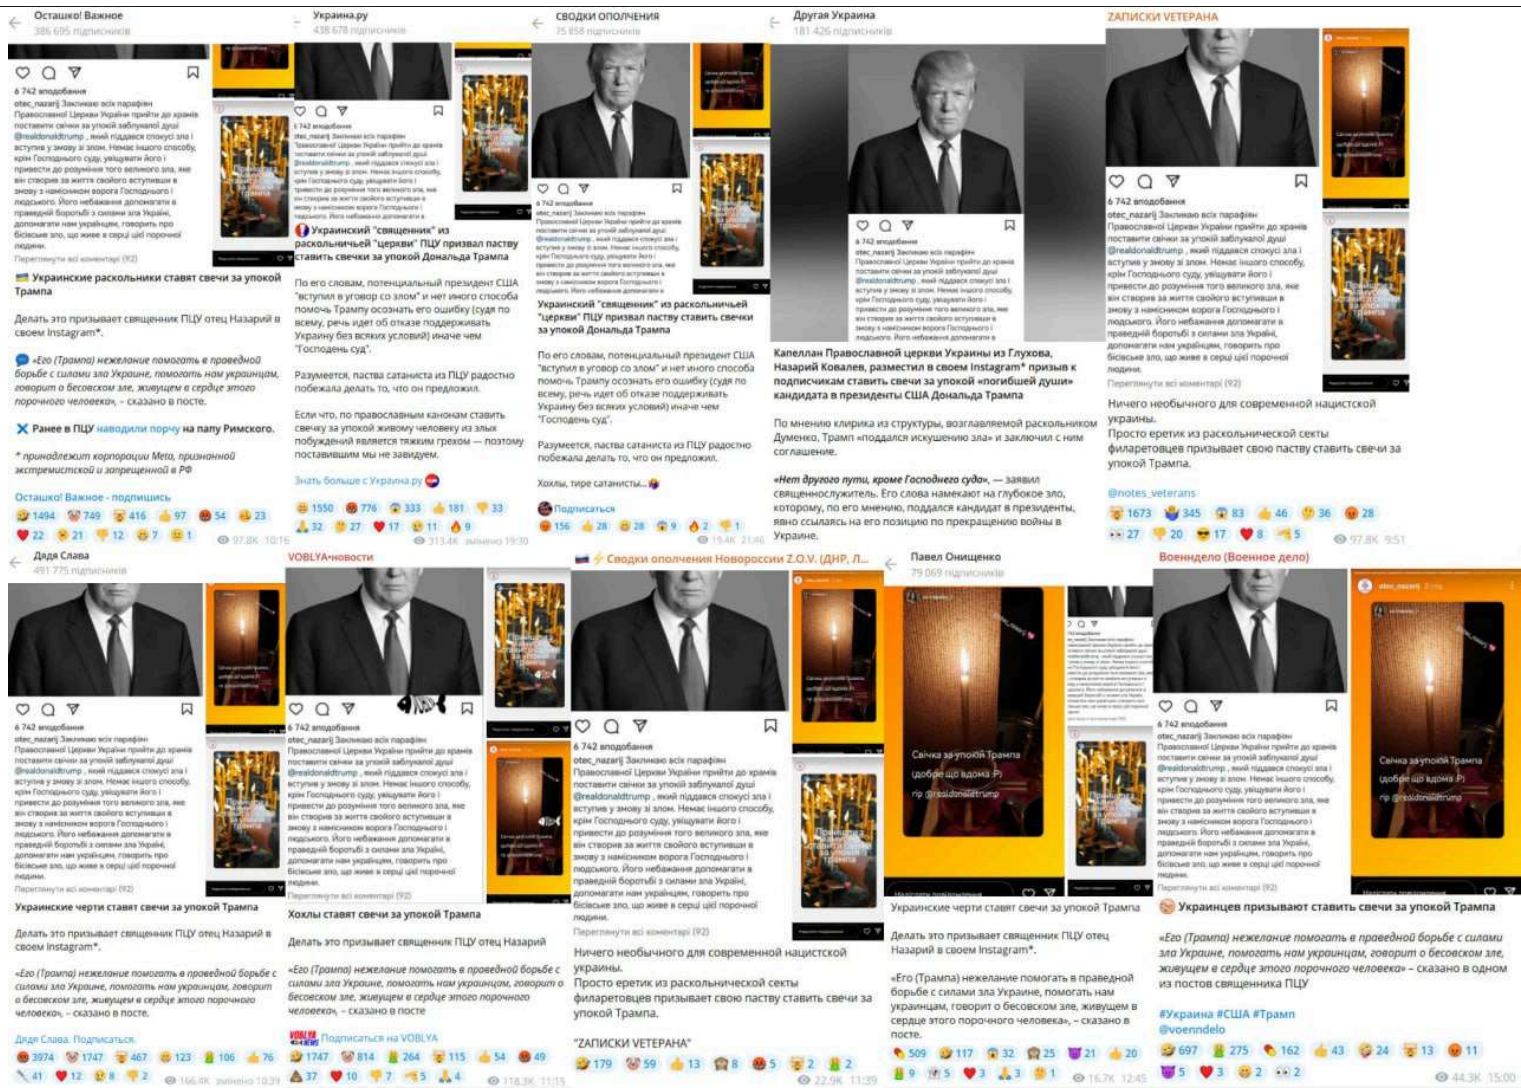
Осташко! Важное
386 695 підписників

6 742 вподобання
otec_nazarij Закликаю всіх парафіян Православної Церкви України прийти до храмів поставити свічки за упокій заблукалої душі @realdonaldtrump, який піддався спокусі зла і вступив у змову зі злом. Немає іншого способу, крім Господнього суду, увіщувати його і привести до розуміння того великого зла, яке він створив за життя свого вступивши в змову з намісником ворога Господнього і людського. Його небажання допомагати в праведній боротьбі з силами зла Україні, допомагати нам українцям, говорить про бісівське зло, що живе в серці цієї порочної людини.

Украинские раскольники ставят свечи за упокой Трампа

Делать это призывает священник ПЦУ отец Назарий в своем Instagram*.

«Его (Трампа) нежелание помогать в праведной борьбе с силами зла Украине, помогать нам украинцам, говорит о бесовском зле, живущем в сердце этого порочного человека», – сказано в посте.

Ранее в ПЦУ наводили порчу на папу Римского.

* принадлежит корпорации Meta, признанной экстремистской и запрещенной в РФ

Осташко! Важное - подписаться
1494 749 416 97 54 23 22 21 12 7 1 97.8K 10:16

Украина.ру
438 678 підписників

Украинский "священник" из раскольничьей "церкви" ПЦУ призвал паству ставить свечки за упокой Дональда Трампа

По его словам, потенциальный президент США "вступил в уговор со злом" и нет иного способа помочь Трампу осознать его ошибку (судя по всему, речь идет об отказе поддерживать Украину без всяких условий) иначе чем "Господень суд".

Разумеется, паства сатаниста из ПЦУ радостно побежала делать то, что он предложил.

Если что, по православным канонам ставить свечку за упокой живому человеку из злых побуждений является тяжким грехом — поэтому поставившим мы не завидуем.

Знать больше с Украина.ру
1550 776 333 181 33 32 27 17 11 9 313.4K 19:30

сводки ополчения
75 858 підписників

Украинский "священник" из раскольничьей "церкви" ПЦУ призвал паству ставить свечки за упокой Дональда Трампа

По его словам, потенциальный президент США "вступил в уговор со злом" и нет иного способа помочь Трампу осознать его ошибку (судя по всему, речь идет об отказе поддерживать Украину без всяких условий) иначе чем "Господень суд".

Разумеется, паства сатаниста из ПЦУ радостно побежала делать то, что он предложил.

Хохлы, тире сатанисты...

Подписаться
156 28 28 9 2 1 19.4K 21:46

Другая Украина
181 426 підписників

Капеллан Православной церкви Украины из Глухова, Назарий Ковалев, разместил в своем Instagram* призыв к подписчикам ставить свечи за упокой «погибшей души» кандидата в президенты США Дональда Трампа

По мнению клирика из структуры, возглавляемой раскольником Думенко, Трамп «поддался искушению зла» и заключил с ним соглашение.

«Нет другого пути, кроме Господнего суда», — заявил священнослужитель. Его слова намекают на глубокое зло, которому, по его мнению, поддался кандидат в президенты, явно ссылаясь на его позицию по прекращению войны в Украине.

ЗАПИСКИ ВЕТЕРАНА

Ничего необычного для современной нацисткой украины.
Просто еретик из раскольнической секты филаретовцев призывает свою паству ставить свечи за упокой Трампа.

@notes_veterans
1673 345 83 46 36 28 27 20 17 8 5 97.8K 9:51

Дядя Слава
491 775 підписників

Украинские черти ставят свечи за упокой Трампа

Делать это призывает священник ПЦУ отец Назарий в своем Instagram*.

«Его (Трампа) нежелание помогать в праведной борьбе с силами зла Украине, помогать нам украинцам, говорит о бесовском зле, живущем в сердце этого порочного человека», – сказано в посте.

Дядя Слава. Подписаться.
3974 1747 467 123 106 76 41 12 8 2 166.4K 10:39

VOBLYA-новости

Хохлы ставят свечи за упокой Трампа

Делать это призывает священник ПЦУ отец Назарий

«Его (Трампа) нежелание помогать в праведной борьбе с силами зла Украине, помогать нам украинцам, говорит о бесовском зле, живущем в сердце этого порочного человека», – сказано в посте

Подписаться на VOBLYA
1747 814 264 115 54 49 37 10 7 5 4 118.3K 11:15

Сводки ополчения Новороссии Z.O.V. (ДНР, Л...

Ничего необычного для современной нацисткой украины.
Просто еретик из раскольнической секты филаретовцев призывает свою паству ставить свечи за упокой Трампа.

"ЗАПИСКИ ВЕТЕРАНА"
179 59 13 8 5 2 2 22.9K 11:39

Павел Онищенко
79 069 підписників

Сейчас за упокой Трампа (добре що вдома :Р) rip @realdonaldtrump

Украинские черти ставят свечи за упокой Трампа

Делать это призывает священник ПЦУ отец Назарий в своем Instagram*.

«Его (Трампа) нежелание помогать в праведной борьбе с силами зла Украине, помогать нам украинцам, говорит о бесовском зле, живущем в сердце этого порочного человека», – сказано в посте.

509 117 32 25 21 20 9 5 3 3 1 16.7K 12:45

Военнедело (Военное дело)

Сейчас за упокой Трампа (добре що вдома :Р) rip @realdonaldtrump

Украинцев призывают ставить свечи за упокой Трампа

«Его (Трампа) нежелание помогать в праведной борьбе с силами зла Украине, помогать нам украинцам, говорит о бесовском зле, живущем в сердце этого порочного человека» – сказано в одном из постов священника ПЦУ

#Украина #США #Трамп
@voenndelo
697 275 162 43 24 13 11 5 3 2 2 44.3K 15:00